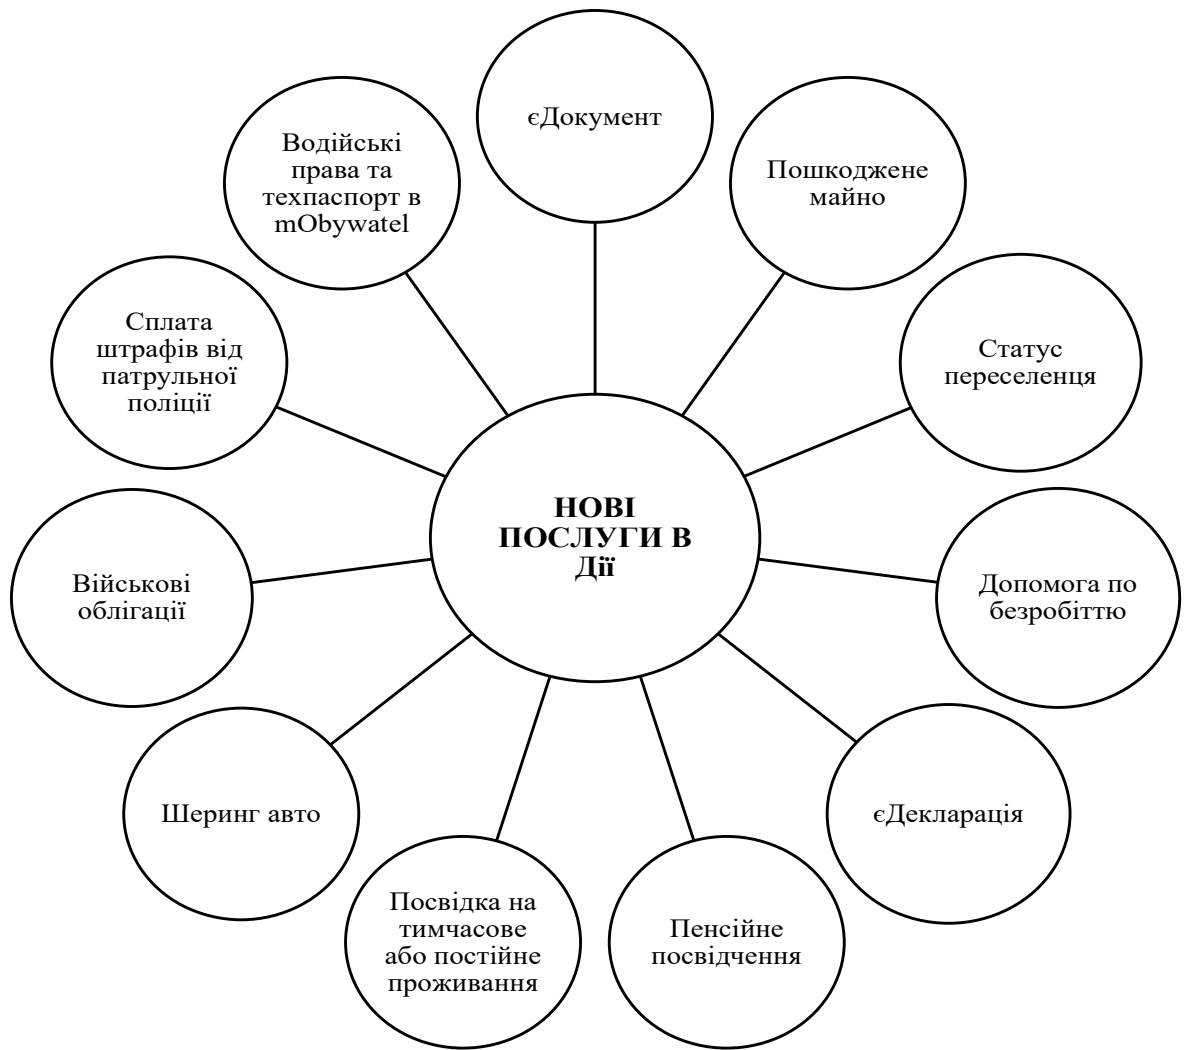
НОВІ ПОСЛУГИ В Дії

єДокумент

Пошкоджене майно

Статус переселенця

Допомога по безробіттю

єДекларація

Пенсійне посвідчення

Посвідка на тимчасове або постійне проживання

Шеринг авто

Військові облігації

Сплата штрафів від патрульної поліції

Водійські права та техпаспорт в mObywatel